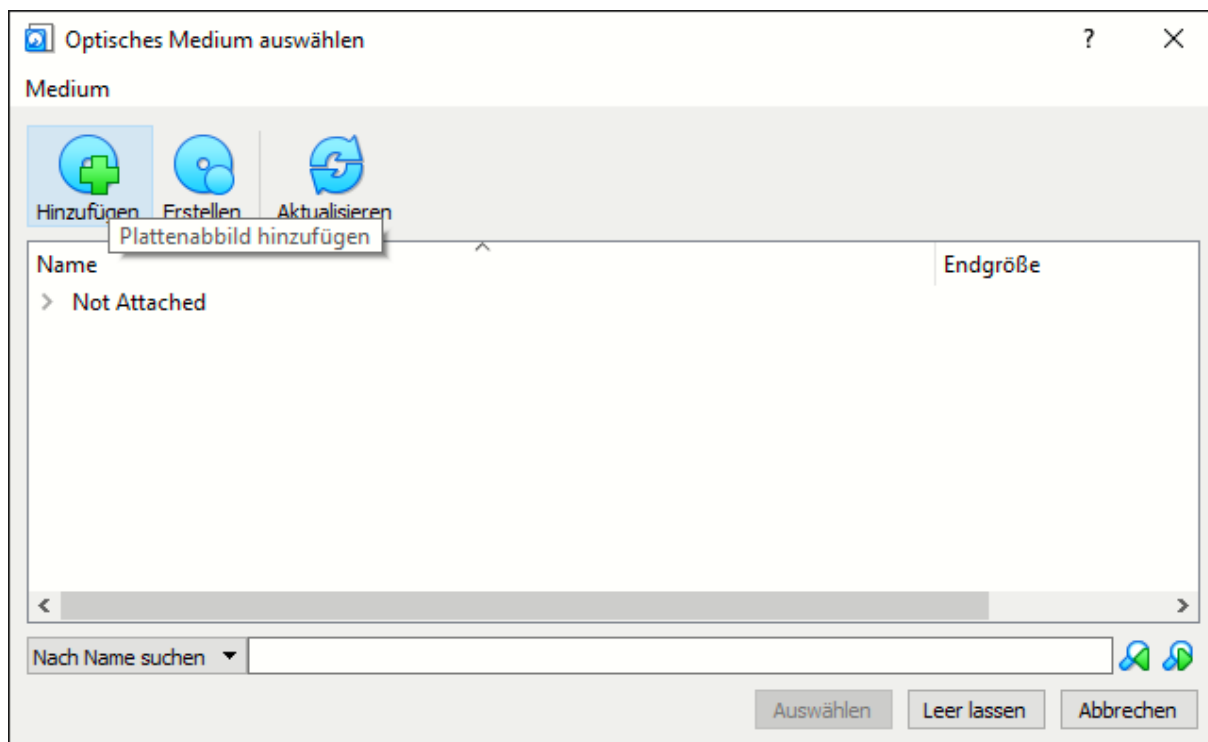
Optisches Medium auswählen

?

Medium

Hinzufügen Erstellen Aktualisieren

Plattenabbild hinzufügen

| Name | Endgröße |
|---|---|
| Not Attached | |

Nach Name suchen

Auswählen Leer lassen Abbrechen